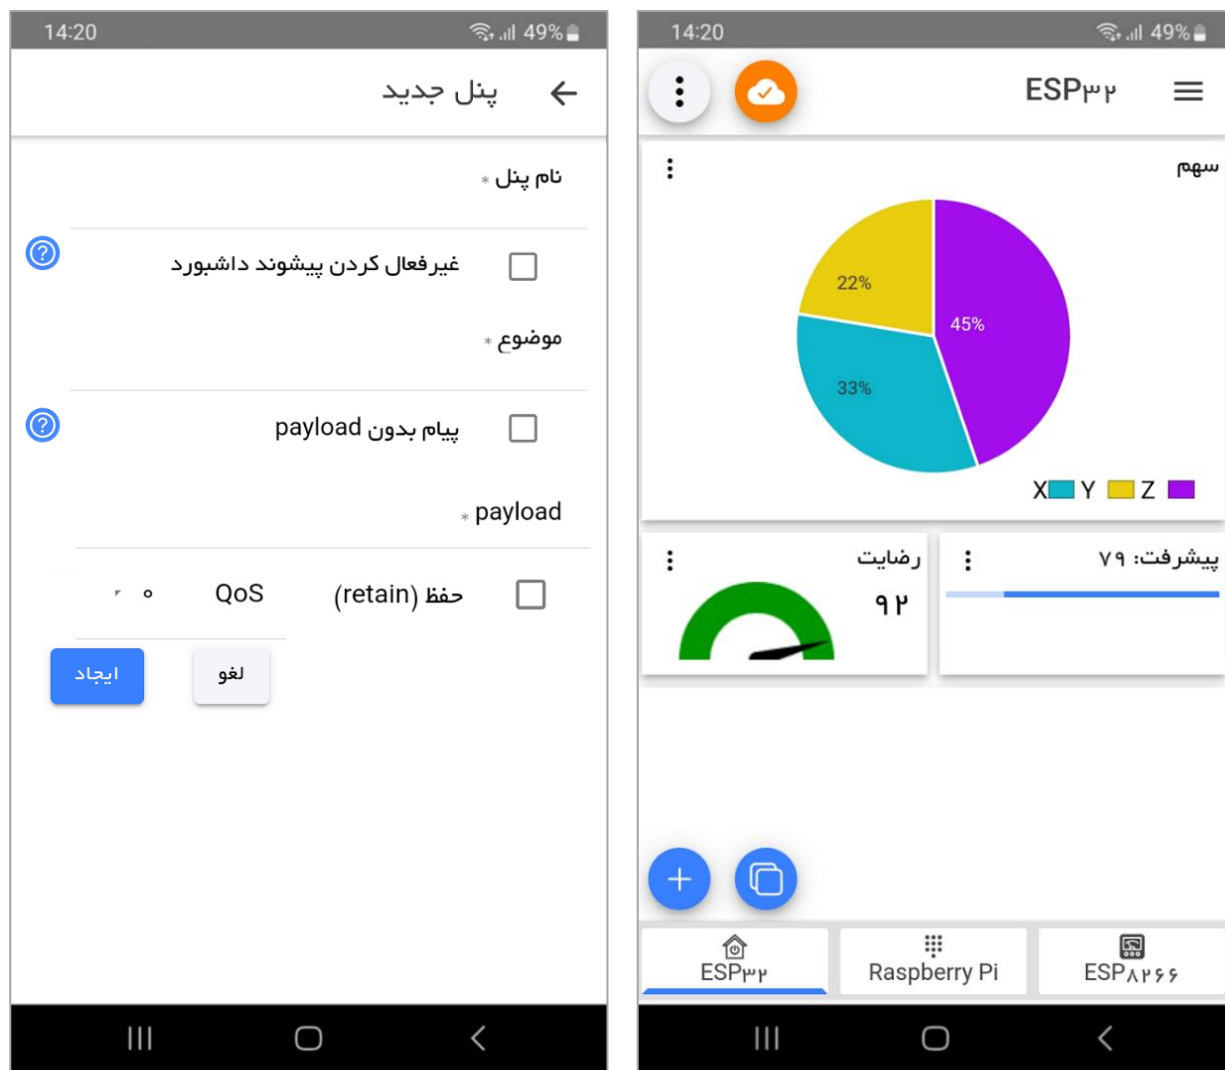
14:20 49%

پنل جدید

نام پنل *

غیرفعال کردن پیشوند داشبورد

موضوع *

پیام بدون payload

payload *

حفظ (retain)  QoS  ۰  ۲

ایجاد  لغو

14:20 49%

ESP۳۲

سهم

22%
45%
33%

X Y Z

رضایت
۹۲

پیشرفت: ۷۹

ESP۳۲  Raspberry Pi  ESP۸۲۶۶